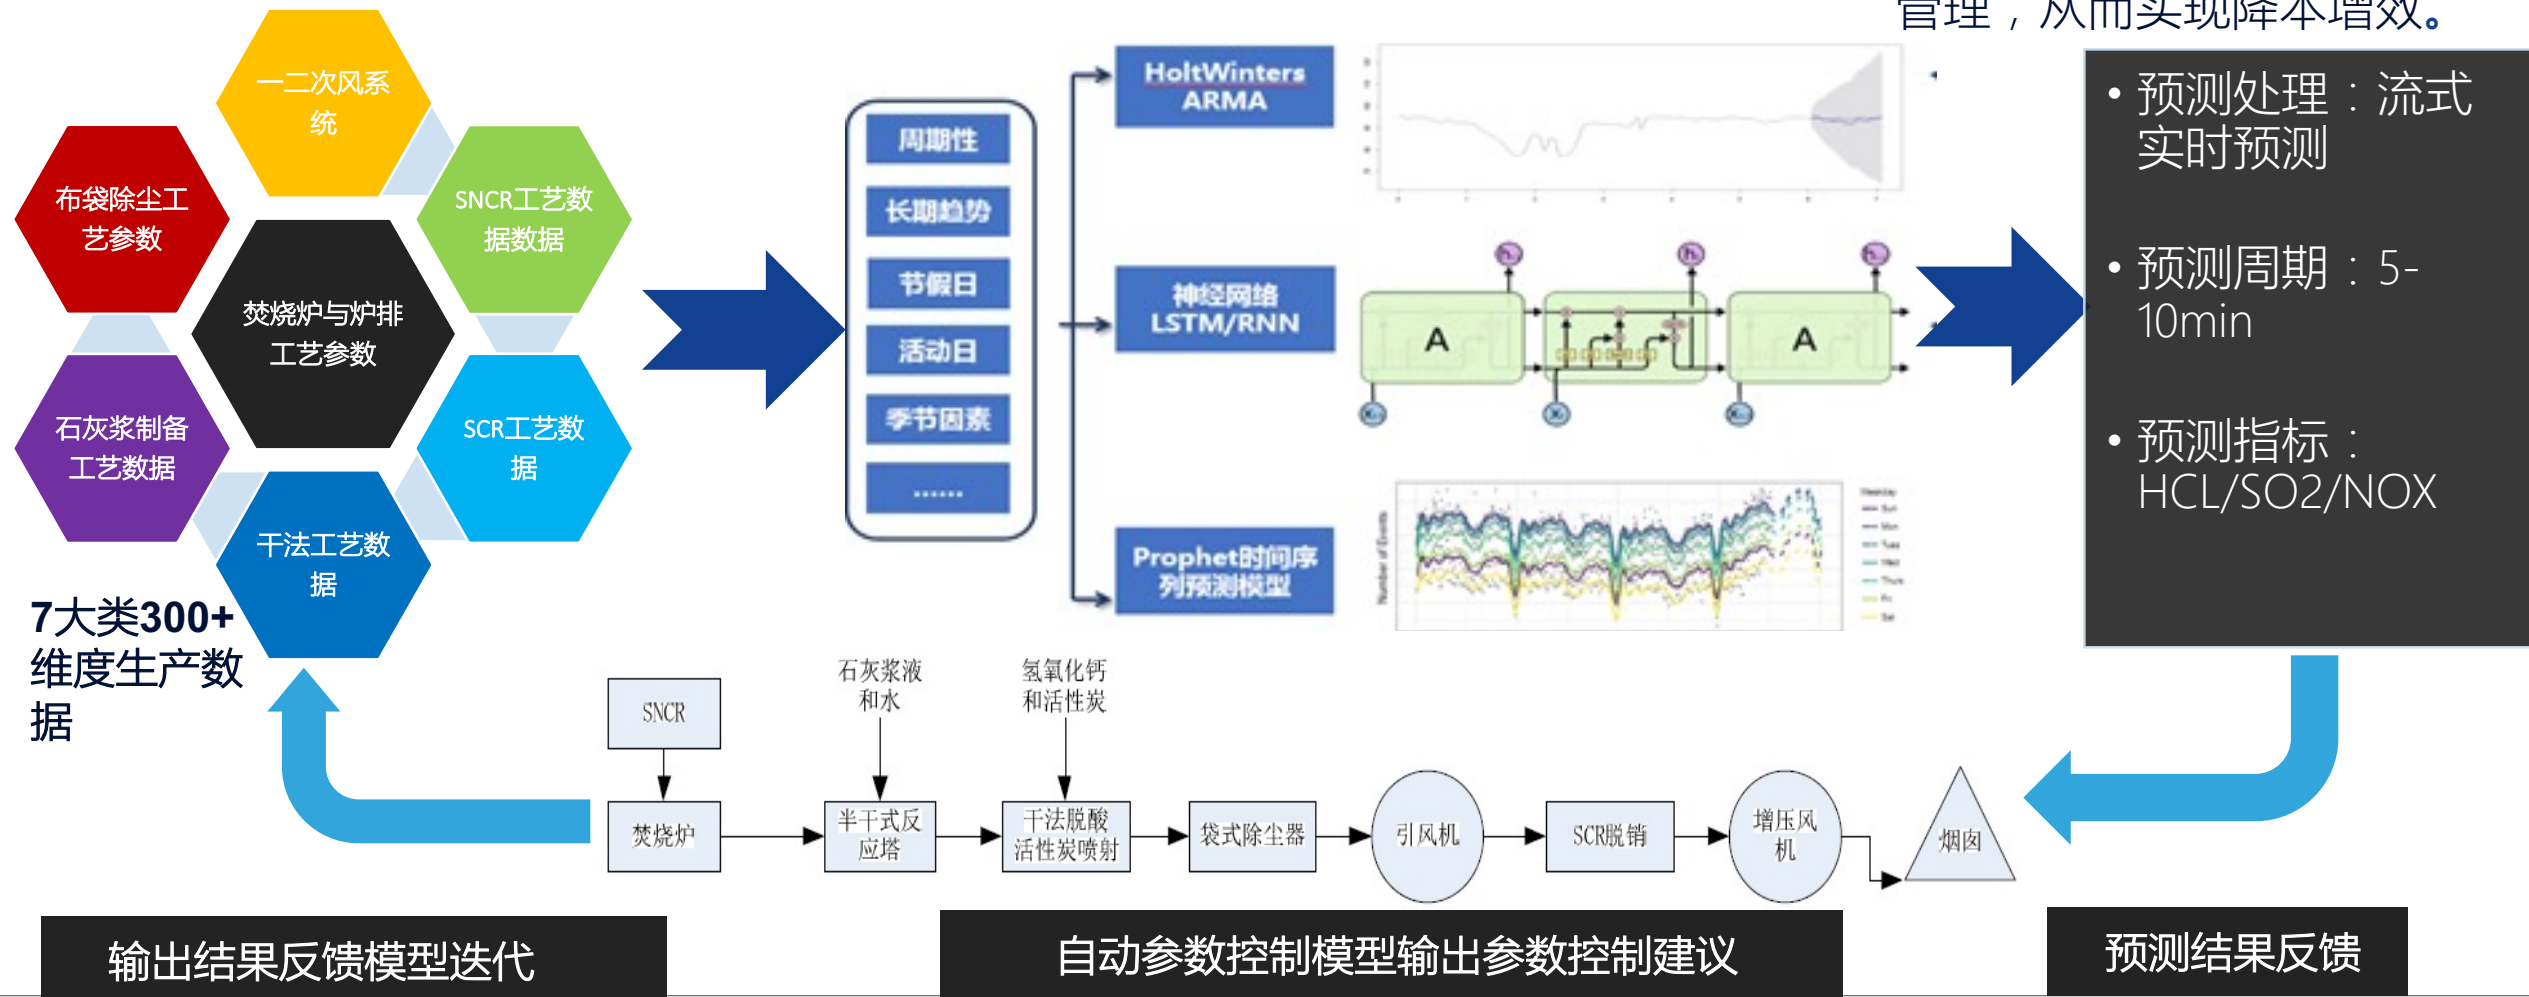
管理，从而实现降本增效。

一二次风系统

布袋除尘工艺参数

SNCR工艺数据数据

焚烧炉与炉排工艺参数

石灰浆制备工艺数据

SCR工艺数据

干法工艺数据

7大类300+维度生产数据

周期性
长期趋势
节假日
活动日
季节因素
.......

HoltWinters ARMA

神经网络 LSTM/RNN

Prophet时间序列预测模型

A

A

• 预测处理：流式实时预测

• 预测周期：5-10min

• 预测指标：HCL/SO2/NOX

SNCR

石灰浆液和水

氢氧化钙和活性炭

焚烧炉

半干式反应塔

干法脱酸活性炭喷射

袋式除尘器

引风机

SCR脱硝

增压风机

烟囱

输出结果反馈模型迭代

自动参数控制模型输出参数控制建议

预测结果反馈